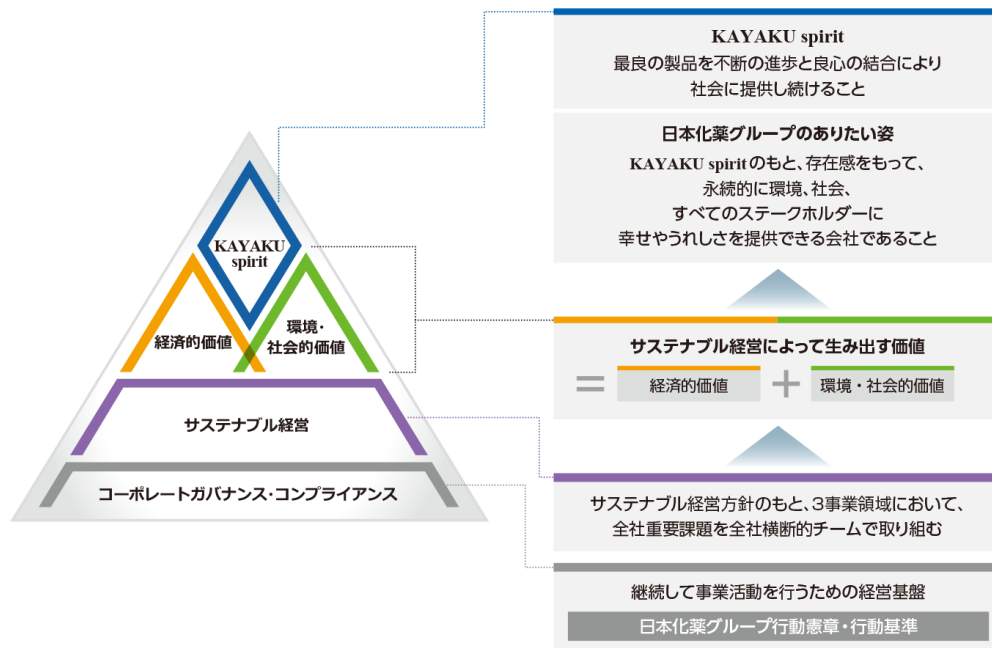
KAYAKU spirit

経済的価値

環境・社会的価値

サステナブル経営

コーポレートガバナンス・コンプライアンス

KAYAKU spirit
最良の製品を不断の進歩と良心の結合により社会に提供し続けること

日本化薬グループのありたい姿
KAYAKU spiritのもと、存在感をもって、永続的に環境、社会、すべてのステークホルダーに幸せやうれしさを提供できる会社であること

サステナブル経営によって生み出す価値
= 経済的価値 + 環境・社会的価値

サステナブル経営方針のもと、3事業領域において、全社重要課題を全社横断的チームで取り組む

継続して事業活動を行うための経営基盤
日本化薬グループ行動憲章・行動基準